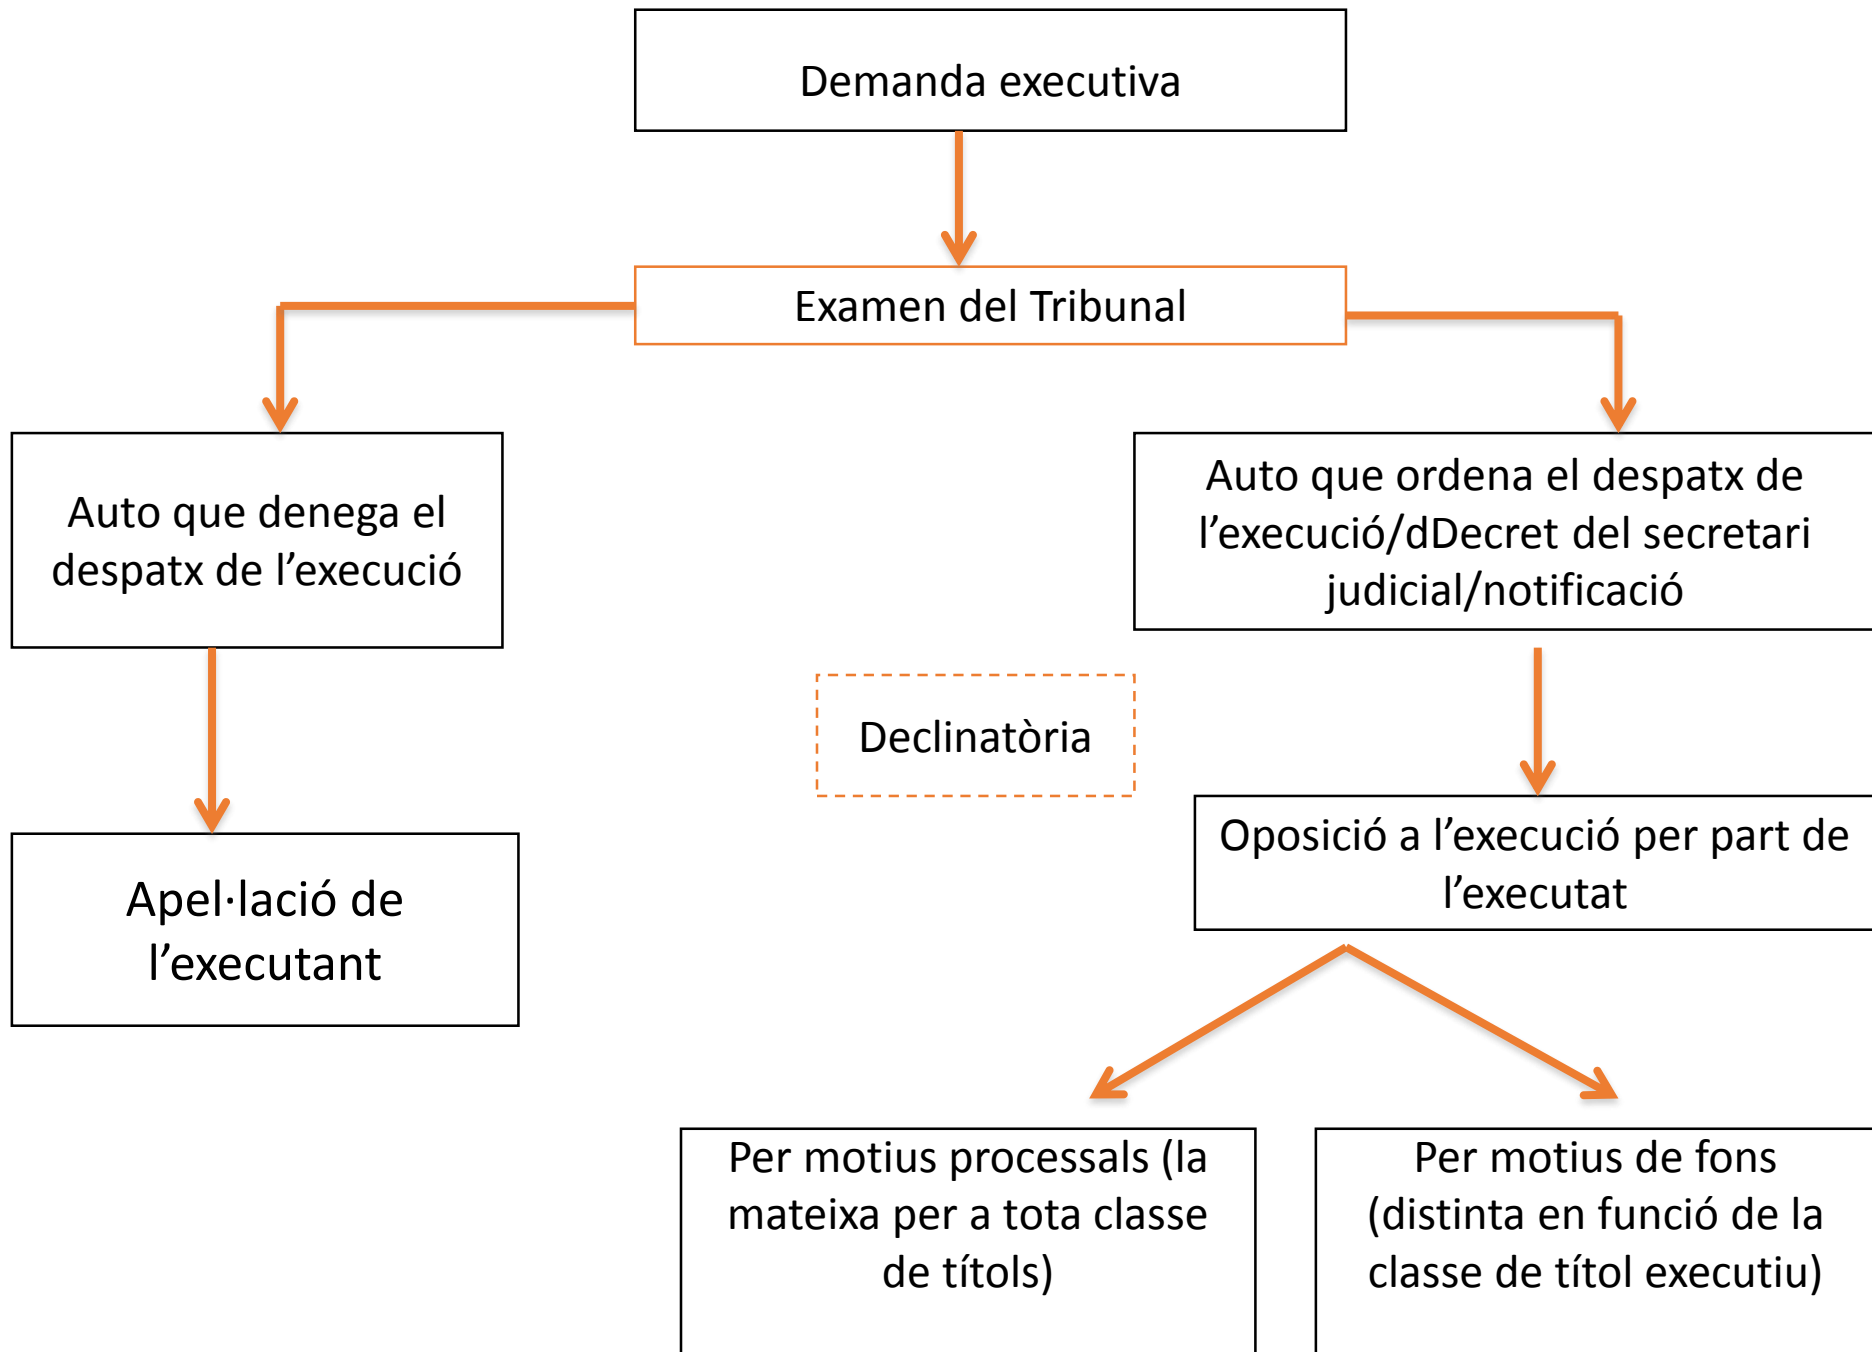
Demanda executiva

Examen del Tribunal

Auto que denega el despatx de l’execució

Auto que ordena el despatx de l’execució/dDecret del secretari judicial/notificació

Declinatòria

Apel·lació de l’executant

Oposició a l’execució per part de l’executat

Per motius processals (la mateixa per a tota classe de títols)

Per motius de fons (distinta en funció de la classe de títol executiu)